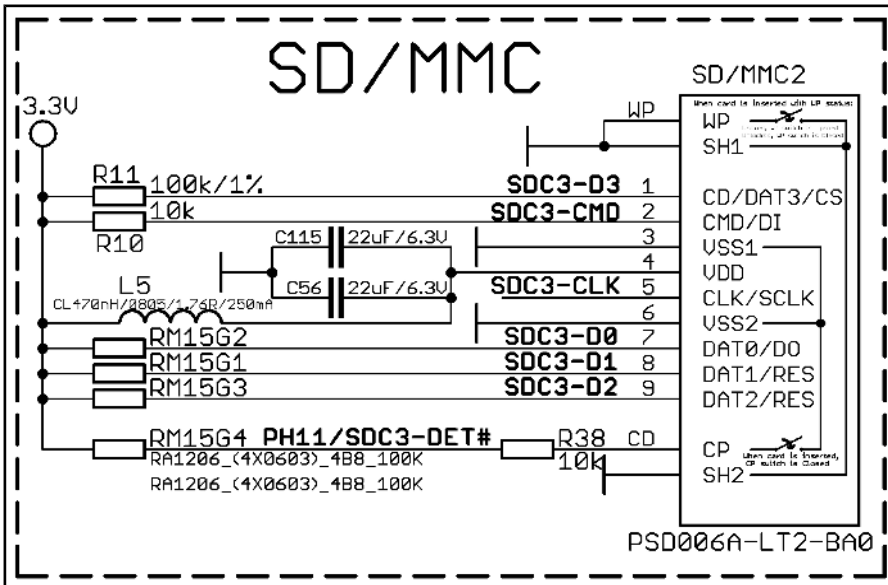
SD/MMC

SD/MMC2

3.3V

WP

When card is inserted with WP status:

WP

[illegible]

SH1

R11 100k/1%

SDC3-D3 1

CD/DAT3/CS

10k

SDC3-CMD 2

CMD/DI

R10

C115 22uF/6.3V

3

VSS1

4

VDD

L5

C56 22uF/6.3V

SDC3-CLK 5

CLK/SCLK

CL470nH/0805/1.76R/250mA

6

VSS2

RM15G2

SDC3-D0 7

DAT0/DO

RM15G1

SDC3-D1 8

DAT1/RES

RM15G3

SDC3-D2 9

DAT2/RES

RM15G4 PH11/SDC3-DET#

R38 CD

CP

When card is inserted, CP switch is closed

10k

SH2

RA1206_(4X0603)_4B8_100K

RA1206_(4X0603)_4B8_100K

PSD006A-LT2-BA0